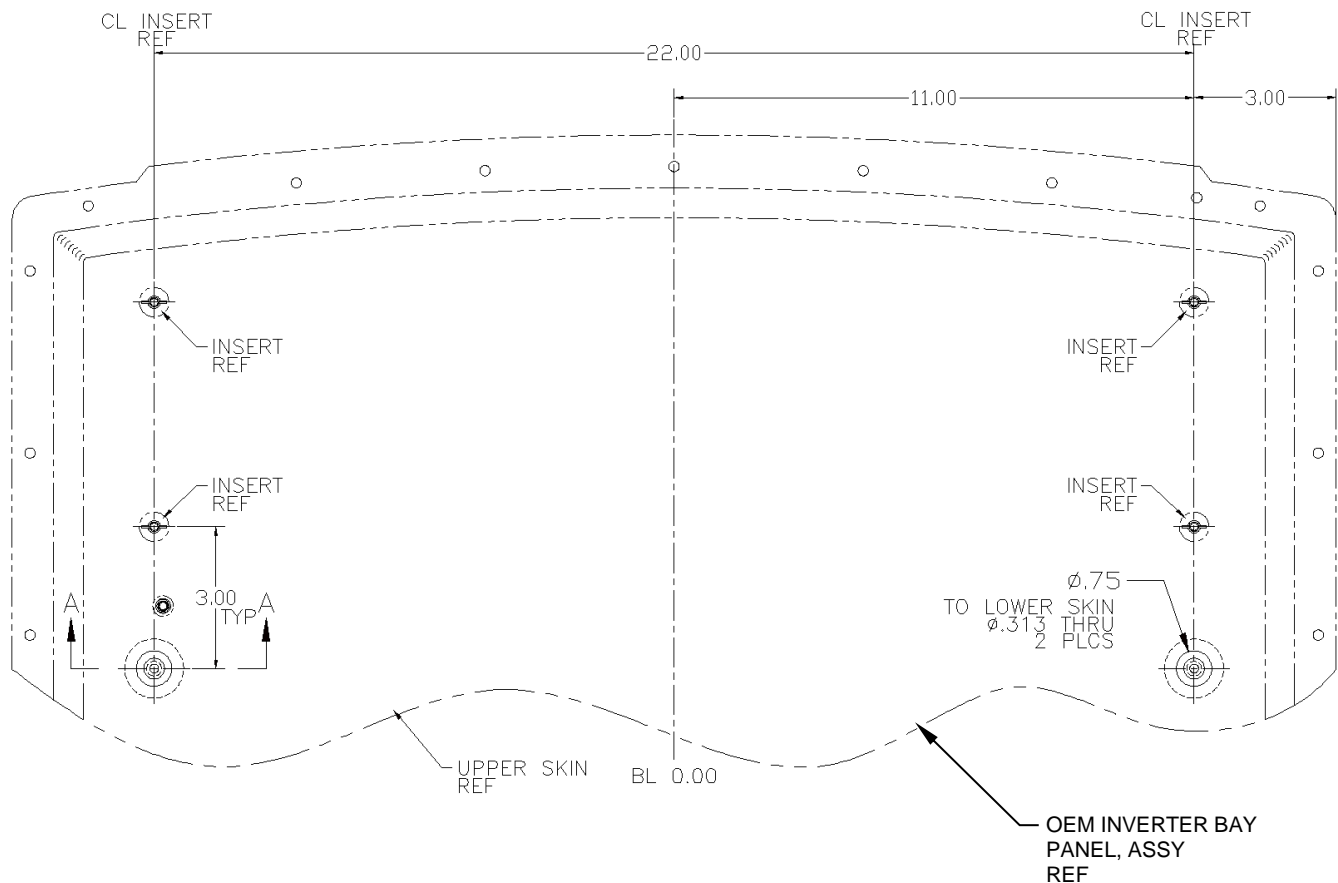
CL INSERT REF

CL INSERT REF

22.00

11.00

3.00

INSERT REF

INSERT REF

INSERT REF

INSERT REF

3.00 TYP

A

A

Ø.75

TO LOWER SKIN Ø.313 THRU 2 PLCS

UPPER SKIN REF

BL 0.00

OEM INVERTER BAY PANEL, ASSY REF